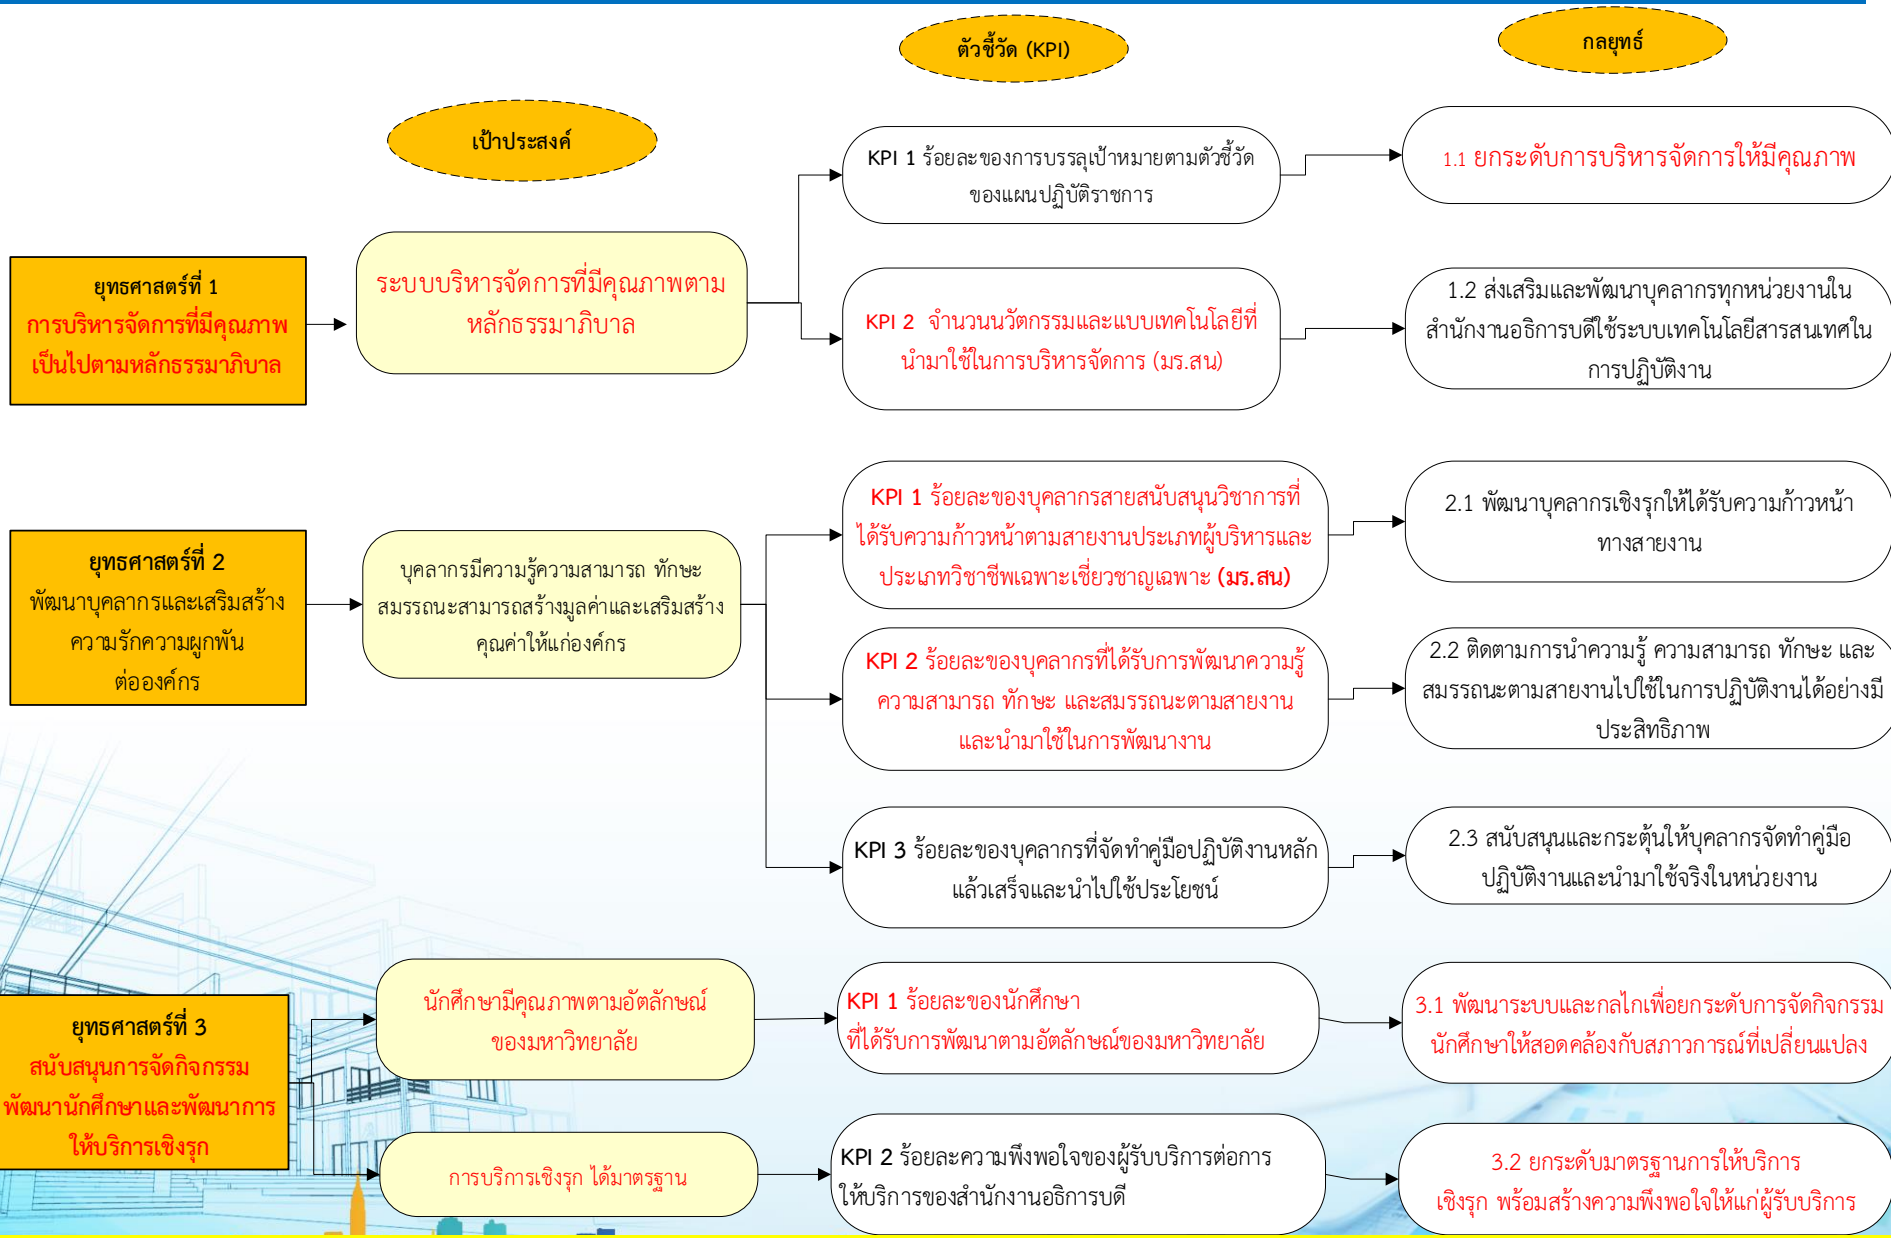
ตัวชี้วัด (KPI)

กลยุทธ์

เป้าประสงค์

ยุทธศาสตร์ที่ 1
การบริหารจัดการที่มีคุณภาพเป็นไปตามหลักธรรมาภิบาล

ระบบบริหารจัดการที่มีคุณภาพตามหลักธรรมาภิบาล

KPI 1 ร้อยละของการบรรลุเป้าหมายตามตัวชี้วัดของแผนปฏิบัติราชการ

1.1 ยกระดับการบริหารจัดการให้มีคุณภาพ

KPI 2 จำนวนนวัตกรรมและแบบเทคโนโลยีที่นำมาใช้ในการบริหารจัดการ (มร.สน)

1.2 ส่งเสริมและพัฒนาบุคลากรทุกหน่วยงานในสำนักงานอธิการบดีใช้ระบบเทคโนโลยีสารสนเทศในการปฏิบัติงาน

ยุทธศาสตร์ที่ 2
พัฒนาบุคลากรและเสริมสร้างความรักความผูกพันต่อองค์กร

บุคลากรมีความรู้ความสามารถ ทักษะ สมรรณะสามารถสร้างมูลค่าและเสริมสร้างคุณค่าให้แก่องค์กร

KPI 1 ร้อยละของบุคลากรสายสนับสนุนวิชาการที่ได้รับความก้าวหน้าตามสายงานประเภทผู้บริหารและประเภทวิชาชีพเฉพาะเชี่ยวชาญเฉพาะ (มร.สน)

2.1 พัฒนาบุคลากรเชิงรุกให้ได้รับความก้าวหน้าทางสายงาน

KPI 2 ร้อยละของบุคลากรที่ได้รับการพัฒนาความรู้ ความสามารถ ทักษะ และสมรรณะตามสายงานและนำมาใช้ในการพัฒนางาน

2.2 ติดตามการนำความรู้ ความสามารถ ทักษะ และสมรรณะตามสายงานไปใช้ในการปฏิบัติงานได้อย่างมีประสิทธิภาพ

KPI 3 ร้อยละของบุคลากรที่จัดทำคู่มือปฏิบัติงานหลักแล้วเสร็จและนำไปใช้ประโยชน์

2.3 สนับสนุนและกระตุ้นให้บุคลากรจัดทำคู่มือปฏิบัติงานและนำมาใช้จริงในหน่วยงาน

ยุทธศาสตร์ที่ 3
สนับสนุนการจัดกิจกรรมพัฒนานักศึกษาและพัฒนาการให้บริการเชิงรุก

นักศึกษามีคุณภาพตามอัตลักษณ์ของมหาวิทยาลัย

KPI 1 ร้อยละของนักศึกษาที่ได้รับการพัฒนาตามอัตลักษณ์ของมหาวิทยาลัย

3.1 พัฒนาระบบและกลไกเพื่อยกระดับการจัดกิจกรรมนักศึกษาให้สอดคล้องกับสภาวการณ์ที่เปลี่ยนแปลง

การบริการเชิงรุก ได้มาตรฐาน

KPI 2 ร้อยละความพึงพอใจของผู้รับบริการต่อการให้บริการของสำนักงานอธิการบดี

3.2 ยกระดับมาตรฐานการให้บริการเชิงรุก พร้อมสร้างความพึงพอใจให้แก่ผู้รับบริการ